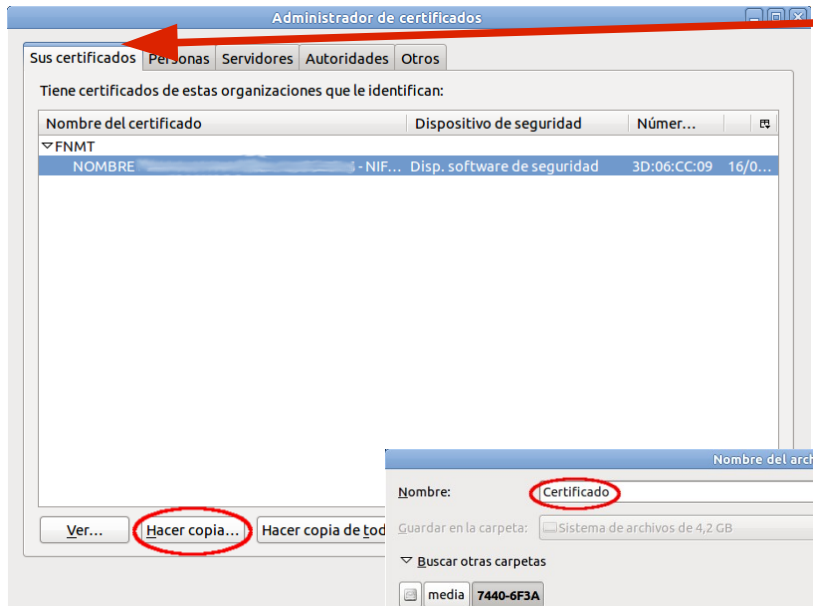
Administrador de certificados

Sus certificados | Personas | Servidores | Autoridades | Otros

Tiene certificados de estas organizaciones que le identifican:

| Nombre del certificado | Dispositivo de seguridad | Númer... | |
|---|---|---|---|
| FNMT | | | |
| NOMBRE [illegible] - NIF... | Disp. software de seguridad | 3D:06:CC:09 | 16/0... |

Ver... | Hacer copia... | Hacer copia de tod

Nombre del arch

Nombre: Certificado

Guardar en la carpeta: Sistema de archivos de 4,2 GB

Buscar otras carpetas

media | 7440-6F3A